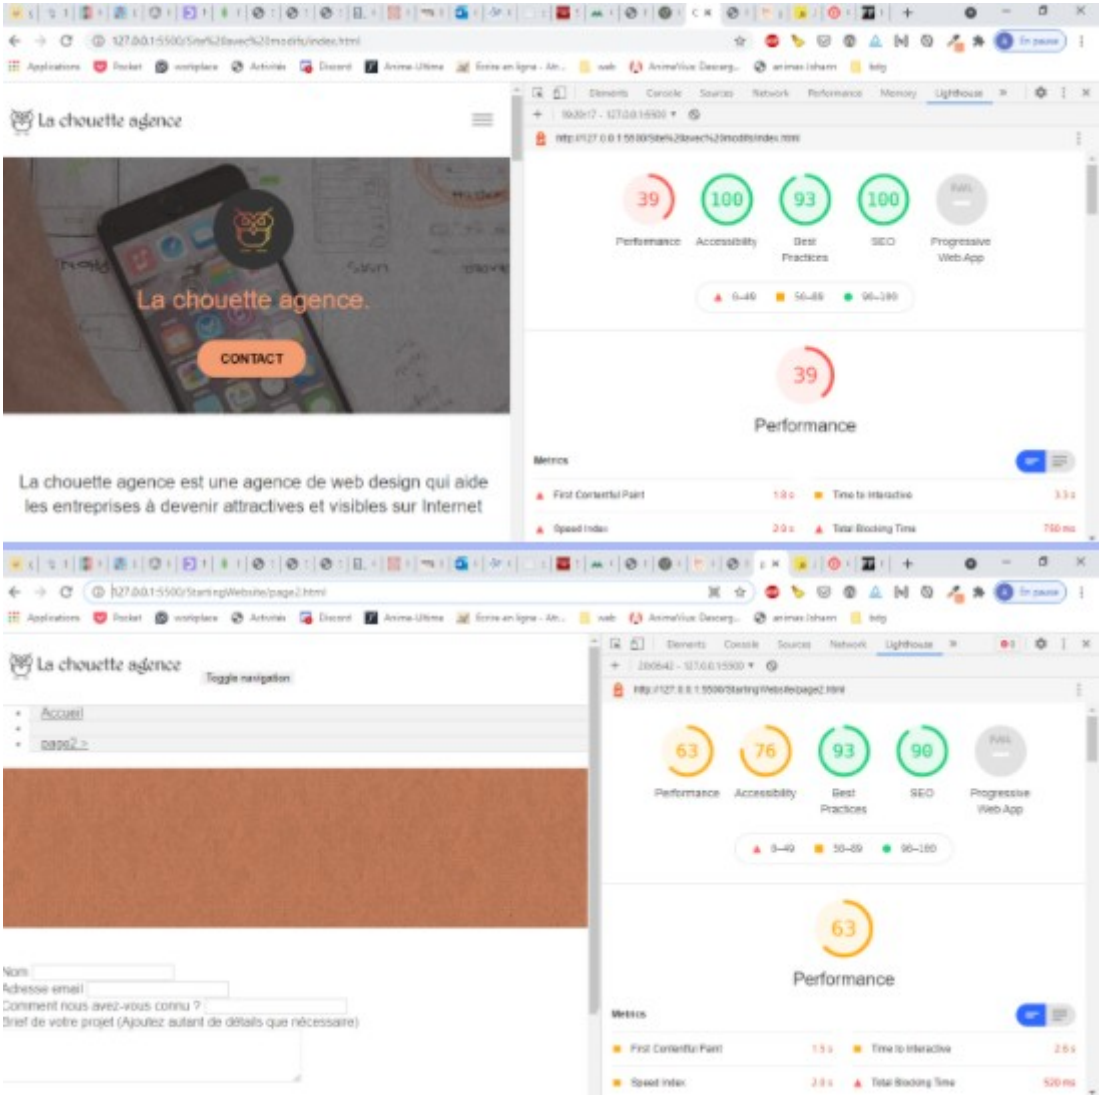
127.0.0.1:5500/Site%20avec%20modifs/index.html

Applications Pocket workplace Activités Discord Anime-Ultime Écrire en ligne - Alt... web AnimeVlue Descarg... animes lsharn bdg

Elements Console Sources Network Performance Memory Lighthouse

http://127.0.0.1:5500/Site%20avec%20modifs/index.html

La chouette agence

La chouette agence.

CONTACT

La chouette agence est une agence de web design qui aide les entreprises à devenir attractives et visibles sur Internet

39 Performance
100 Accessibility
93 Best Practices
100 SEO
Progressive Web App

0–49 50–89 90–100

39

Performance

Metrics

First Contentful Paint 1.8 s
Time to Interactive 3.3 s
Speed Index 2.0 s
Total Blocking Time 780 ms

127.0.0.1:5500/StartingWebsite/page2.html

Applications Pocket workplace Activités Discord Anime-Ultime Écrire en ligne - Alt... web AnimeVlue Descarg... animes lsharn bdg

Elements Console Sources Network Lighthouse

http://127.0.0.1:5500/StartingWebsite/page2.html

La chouette agence

Toggle navigation

Accueil

page2 >

Nom
Adresse email
Comment nous avez-vous connu ?
Brief de votre projet (Ajoutez autant de détails que nécessaire)

63 Performance
76 Accessibility
93 Best Practices
90 SEO
Progressive Web App

0–49 50–89 90–100

63

Performance

Metrics

First Contentful Paint 1.5 s
Time to Interactive 2.6 s
Speed Index 2.0 s
Total Blocking Time 520 ms